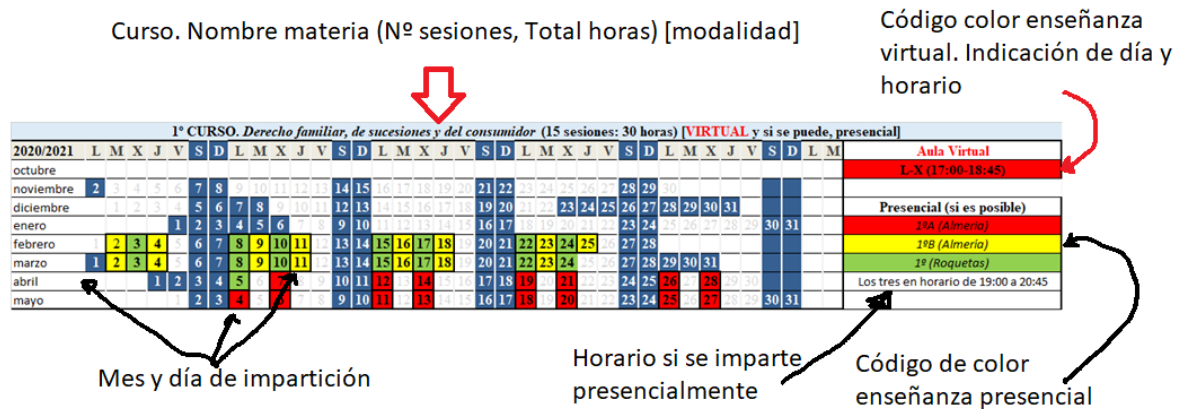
Curso. Nombre materia (Nº sesiones, Total horas) [modalidad]

Código color enseñanza virtual. Indicación de día y horario

1º CURSO. *Derecho familiar, de sucesiones y del consumidor* (15 sesiones: 30 horas) [VIRTUAL y si se puede, presencial]

| 2020/2021 | L | M | X | J | V | S | D | L | M | X | J | V | S | D | L | M | X | J | V | S | D | L | M | X | J | V | S | D | L | M | X | J | V | S | D | L | M | |
|---|---|---|---|---|---|---|---|---|---|---|---|---|---|---|---|---|---|---|---|---|---|---|---|---|---|---|---|---|---|---|---|---|---|---|---|---|---|---|
| octubre | | | | | | | | | | | | | | | | | | | | | | | | | | | | | | | | | | | | | | Aula Virtual |
| noviembre | 2 | 3 | 4 | 5 | 6 | 7 | 8 | 9 | 10 | 11 | 12 | 13 | 14 | 15 | 16 | 17 | 18 | 19 | 20 | 21 | 22 | 23 | 24 | 25 | 26 | 27 | 28 | 29 | 30 | | | | | | | | | L-X (17:00-18:45) |
| diciembre | | 1 | 2 | 3 | 4 | 5 | 6 | 7 | 8 | 9 | 10 | 11 | 12 | 13 | 14 | 15 | 16 | 17 | 18 | 19 | 20 | 21 | 22 | 23 | 24 | 25 | 26 | 27 | 28 | 29 | 30 | 31 | | | | | | |
| enero | | | | | 1 | 2 | 3 | 4 | 5 | 6 | 7 | 8 | 9 | 10 | 11 | 12 | 13 | 14 | 15 | 16 | 17 | 18 | 19 | 20 | 21 | 22 | 23 | 24 | 25 | 26 | 27 | 28 | 29 | 30 | 31 | | | Presencial (si es posible) |
| febrero | 1 | 2 | 3 | 4 | 5 | 6 | 7 | 8 | 9 | 10 | 11 | 12 | 13 | 14 | 15 | 16 | 17 | 18 | 19 | 20 | 21 | 22 | 23 | 24 | 25 | 26 | 27 | 28 | | | | | | | | | | 1ºA (Almería) |
| marzo | 1 | 2 | 3 | 4 | 5 | 6 | 7 | 8 | 9 | 10 | 11 | 12 | 13 | 14 | 15 | 16 | 17 | 18 | 19 | 20 | 21 | 22 | 23 | 24 | 25 | 26 | 27 | 28 | 29 | 30 | 31 | | | | | | | 1ºB (Almería) |
| abril | | | | 1 | 2 | 3 | 4 | 5 | 6 | 7 | 8 | 9 | 10 | 11 | 12 | 13 | 14 | 15 | 16 | 17 | 18 | 19 | 20 | 21 | 22 | 23 | 24 | 25 | 26 | 27 | 28 | 29 | 30 | | | | | 1º (Roquetas) |
| mayo | | | | | | 1 | 2 | 3 | 4 | 5 | 6 | 7 | 8 | 9 | 10 | 11 | 12 | 13 | 14 | 15 | 16 | 17 | 18 | 19 | 20 | 21 | 22 | 23 | 24 | 25 | 26 | 27 | 28 | 29 | 30 | 31 | | Los tres en horario de 19:00 a 20:45 |

Mes y día de impartición

Horario si se imparte presencialmente

Código de color enseñanza presencial